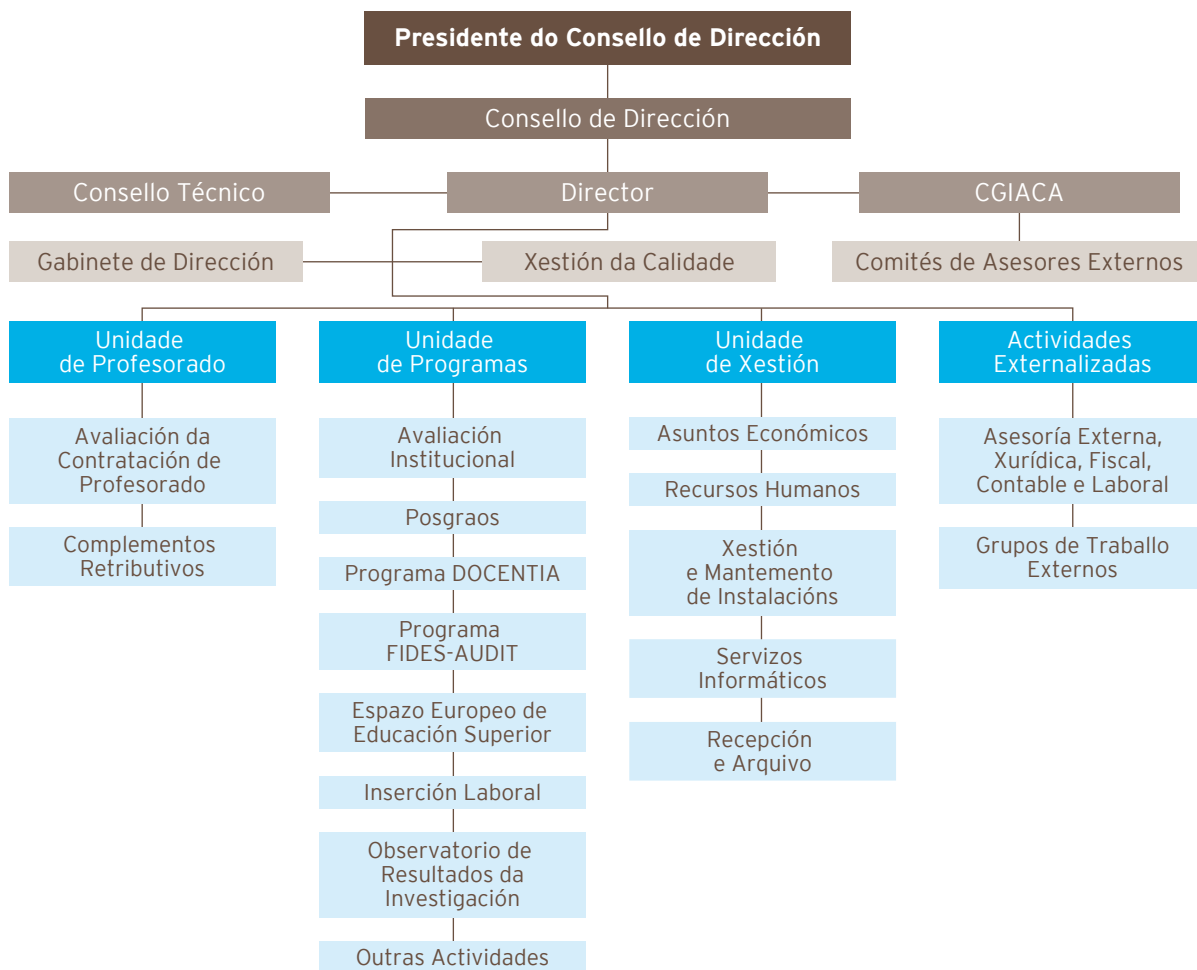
Presidente do Consello de Dirección

Consello de Dirección

Consello Técnico

Director

CGIACA

Gabinete de Dirección

Xestión da Calidade

Comités de Asesores Externos

Unidade de Profesorado

Avaliación da Contratación de Profesorado

Complementos Retributivos

Unidade de Programas

Avaliación Institucional

Posgraos

Programa DOCENTIA

Programa FIDES-AUDIT

Espazo Europeo de Educación Superior

Inserción Laboral

Observatorio de Resultados da Investigación

Outras Actividades

Unidade de Xestión

Asuntos Económicos

Recursos Humanos

Xestión e Mantemento de Instalacións

Servizos Informáticos

Recepción e Arquivo

Actividades Externalizadas

Asesoría Externa, Xurídica, Fiscal, Contable e Laboral

Grupos de Traballo Externos